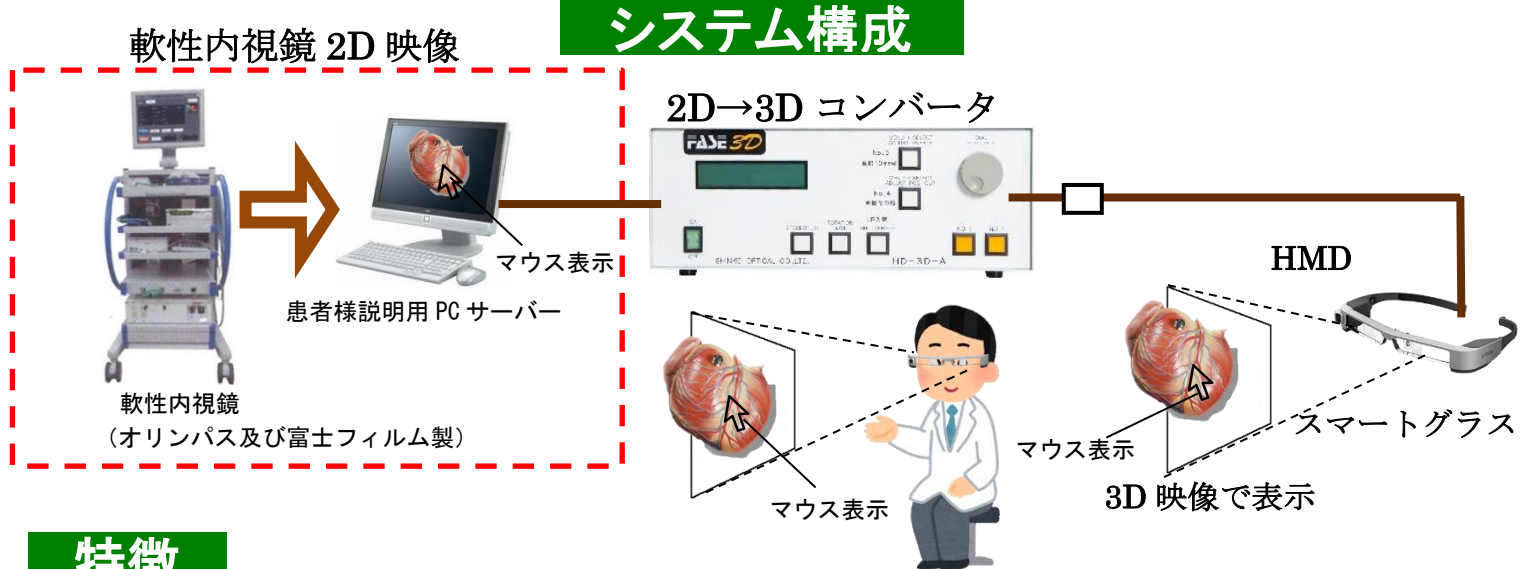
システム構成

軟性内視鏡 2D 映像

2D→3D コンバータ

FASE 3D

SHIMO OPTICAL CO.,LTD.

HD-3D-A

マウス表示

患者様説明用 PC サーバー

軟性内視鏡
（オリンパス及び富士フィルム製）

HMD

スマートグラス

マウス表示

マウス表示

3D 映像で表示

特徴